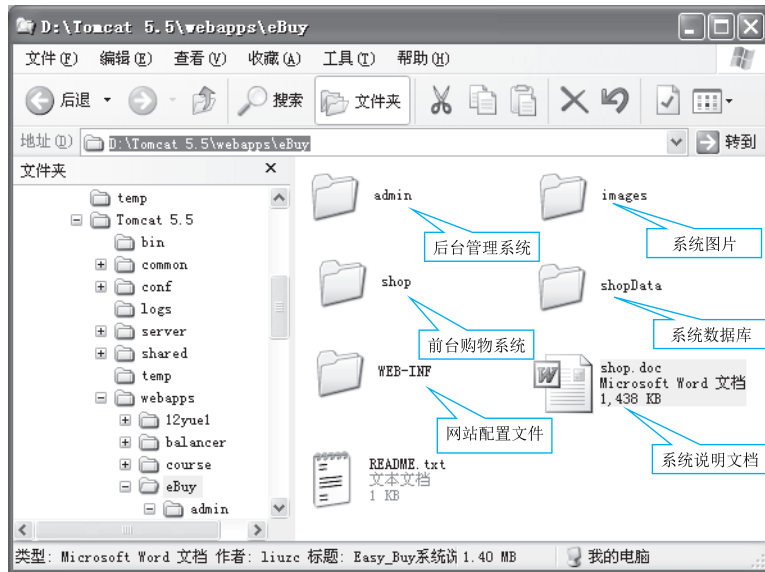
D:\Tomcat 5.5\webapps\eBuy

文件(F) 编辑(E) 查看(V) 收藏(A) 工具(T) 帮助(H)

后退 搜索 文件夹

地址(D) D:\Tomcat 5.5\webapps\eBuy 转到

文件夹 ×

temp
Tomcat 5.5
bin
common
conf
logs
server
shared
temp
webapps
12yue1
balancer
course
eBuy
admin

admin
后台管理系统

images
系统图片

shop
前台购物系统

shopData
系统数据库

WEB-INF
网站配置文件

shop.doc
Microsoft Word 文档
1,438 KB
系统说明文档

README.txt
文本文档
1 KB

类型: Microsoft Word 文档 作者: liuzc 标题: Easy_Buy系统说 1.40 MB 我的电脑